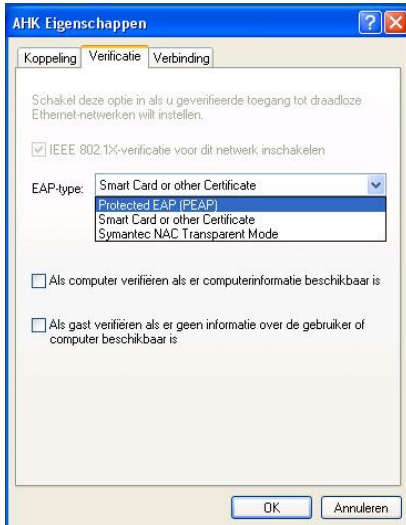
AHK Eigenschappen

Koppeling | Verificatie | Verbinding

Schakel deze optie in als u geverifieerde toegang tot draadloze Ethernet-netwerken wilt instellen.

IEEE 802.1X-verificatie voor dit netwerk inschakelen

EAP-type: Smart Card or other Certificate

Protected EAP (PEAP)
Smart Card or other Certificate
Symantec NAC Transparent Mode

Als computer verifiëren als er computerinformatie beschikbaar is

Als gast verifiëren als er geen informatie over de gebruiker of computer beschikbaar is

OK | Annuleren